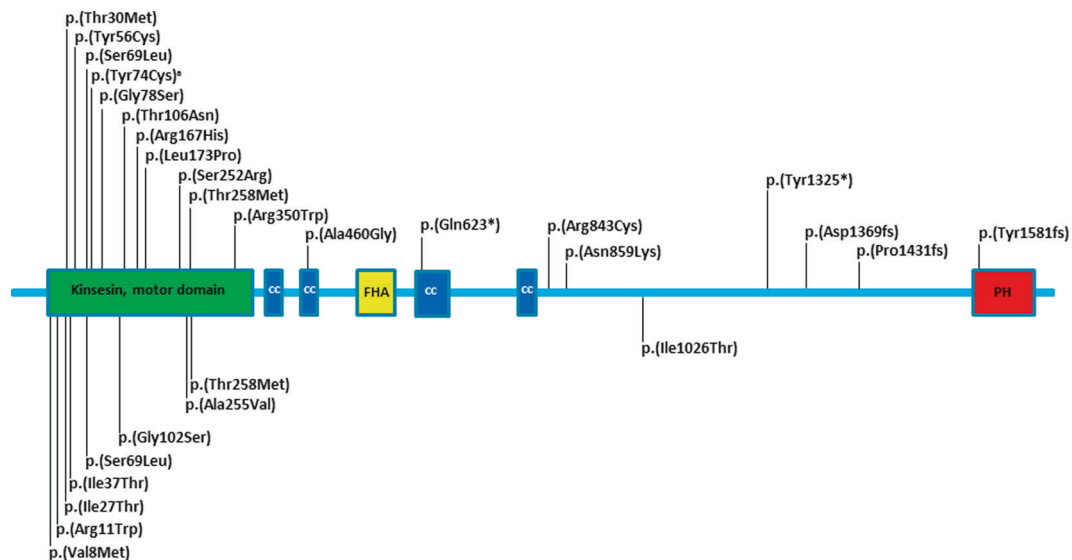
p.(Thr30Met)
p.(Tyr56Cys)
p.(Ser69Leu)
p.(Tyr74Cys)*
p.(Gly78Ser)
p.(Thr106Asn)
p.(Arg167His)
p.(Leu173Pro)
p.(Ser252Arg)
p.(Thr258Met)
p.(Arg350Trp)
p.(Ala460Gly)
p.(Gln623*)
p.(Arg843Cys)
p.(Asn859Lys)
p.(Tyr1325*)
p.(Asp1369fs)
p.(Pro1431fs)
p.(Tyr1581fs)

Kinsesin, motor domain
cc
cc
FHA
cc
cc
PH

p.(Ile1026Thr)
p.(Thr258Met)
p.(Ala255Val)
p.(Gly102Ser)
p.(Ser69Leu)
p.(Ile37Thr)
p.(Ile27Thr)
p.(Arg11Trp)
p.(Val8Met)